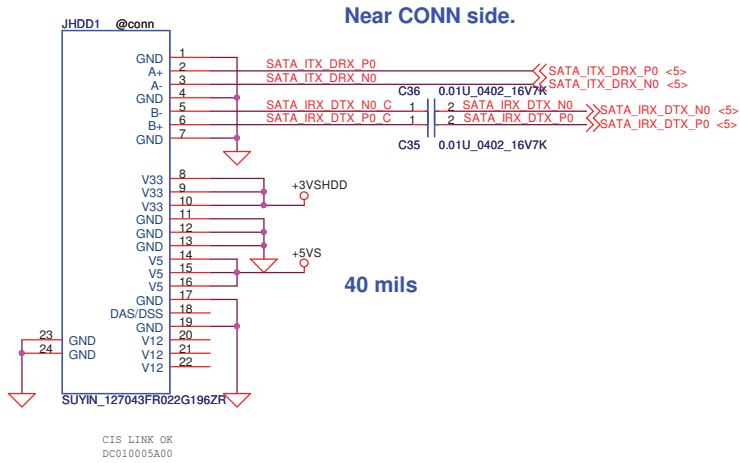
JHDD1 @conn

Near CONN side.

GND 1
A+ 2
A- 3
GND 4
B- 5
B+ 6
GND 7

SATA_ITX_DRX_P0
SATA_ITX_DRX_N0
SATA_ITX_DRX_P0 <5>
SATA_ITX_DRX_N0 <5>

C36 0.01U_0402_16V7K
SATA_IRX_DTX_N0_C 1 2 SATA_IRX_DTX_N0
SATA_IRX_DTX_P0_C 1 2 SATA_IRX_DTX_P0
SATA_IRX_DTX_N0 <5>
SATA_IRX_DTX_P0 <5>
C35 0.01U_0402_16V7K

V33 8
V33 9
V33 10
+3VSHDD
GND 11
GND 12
GND 13
V5 14
V5 15
V5 16
+5VS

40 mils

GND 17
DAS/DSS 18
GND 19
V12 20
V12 21
V12 22

23 GND
24 GND

SUYIN_127043FR022G196ZR

CIS LINK OK
DC010005A00